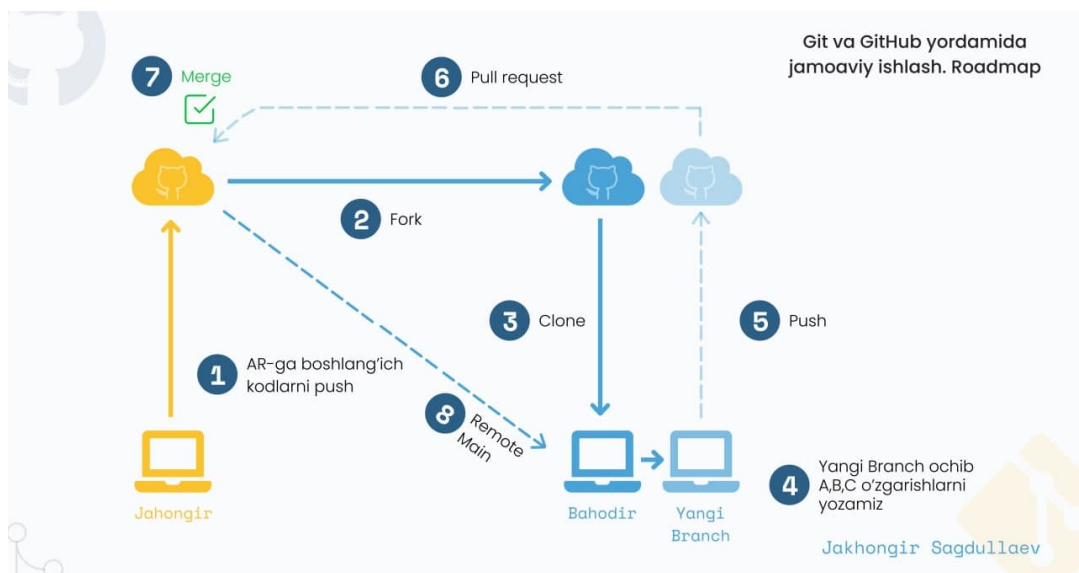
Git va GitHub yordamida jamoaviy ishlash. Roadmap

7 Merge

6 Pull request

2 Fork

3 Clone

5 Push

1 AR-ga boshlang'ich kodlarni push

8 Remote Main

4 Yangi Branch ochib A,B,C o'zgarishlarni yozamiz

Jahongir

Bahodir

Yangi Branch

Jakhongir Sagdullaev